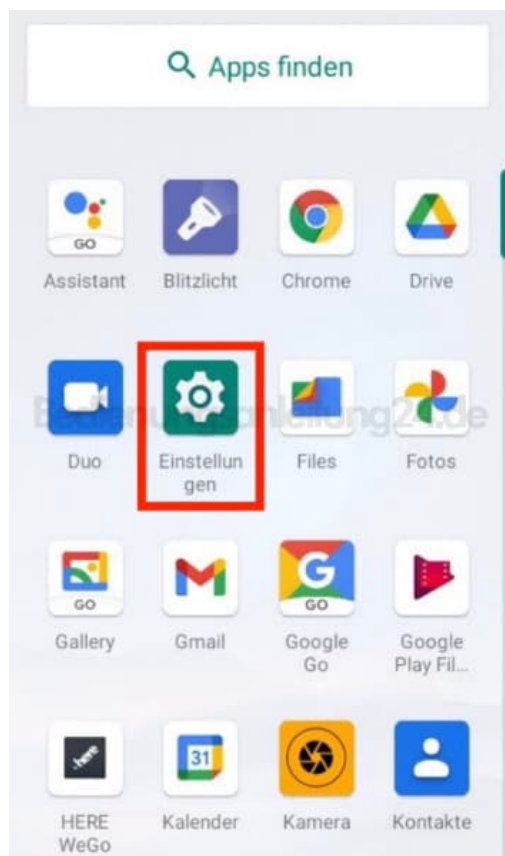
Apps finden

GO
Assistant

Blitzlicht

Chrome

Drive

Duo

Einstellungen

Files

Fotos

Bedienungsanleitung24.de

GO
Gallery

Gmail

GO
Google Go

Google Play Fil...

here
HERE WeGo

31
Kalender

Kamera

Kontakte